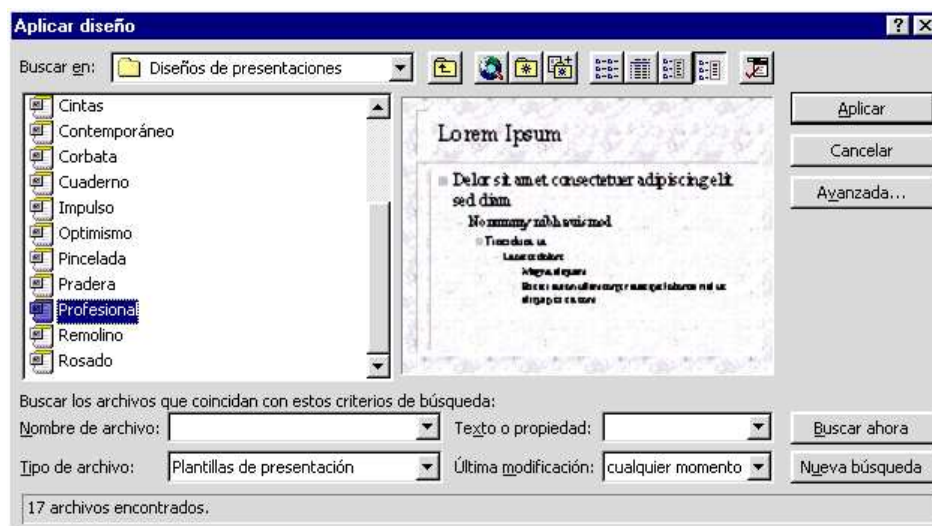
Aplicar diseño

Buscar en: Diseños de presentaciones

Cintas
Contemporáneo
Corbata
Cuaderno
Impulso
Optimismo
Pincelada
Pradera
Profesional
Remolino
Rosado

Lorem Ipsum

Dolor sit amet consectetuer adipiscing elit sed diam

Nonummy nibh euismod

Tincidunt ut

Laoreet dolore

Magna aliquam

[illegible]

Aplicar

Cancelar

Avanzada...

Buscar los archivos que coincidan con estos criterios de búsqueda:

Nombre de archivo:

Texto o propiedad:

Buscar ahora

Tipo de archivo: Plantillas de presentación

Última modificación: cualquier momento

Nueva búsqueda

17 archivos encontrados.